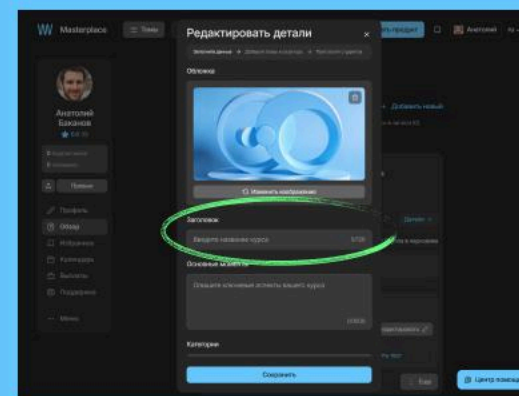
Masterplace

Темы

Редактировать детали

×

Заполнить данные → Добавить уроки и структуру → Публикация продукта

Обложка

Изменить изображение

Заголовок

Введите название курса

0/100

Основные моменты

Опишите ключевые аспекты вашего курса

0/3000

Категории

Сохранить

Анатолий Баханов

5.0

Профиль

Обзор

Избранное

Календарь

Выплаты

Поддержка

Меню

Добавить новый

Детали

Анатолий

Центр помощи